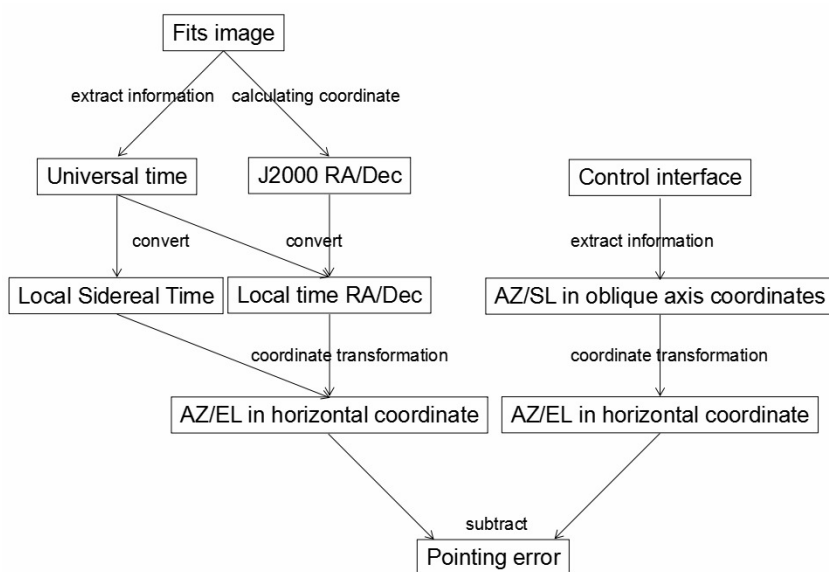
Fits image

extract information

calculating coordinate

Universal time

J2000 RA/Dec

Control interface

convert

convert

extract information

Local Sidereal Time

Local time RA/Dec

AZ/SL in oblique axis coordinates

coordinate transformation

coordinate transformation

AZ/EL in horizontal coordinate

AZ/EL in horizontal coordinate

subtract

Pointing error